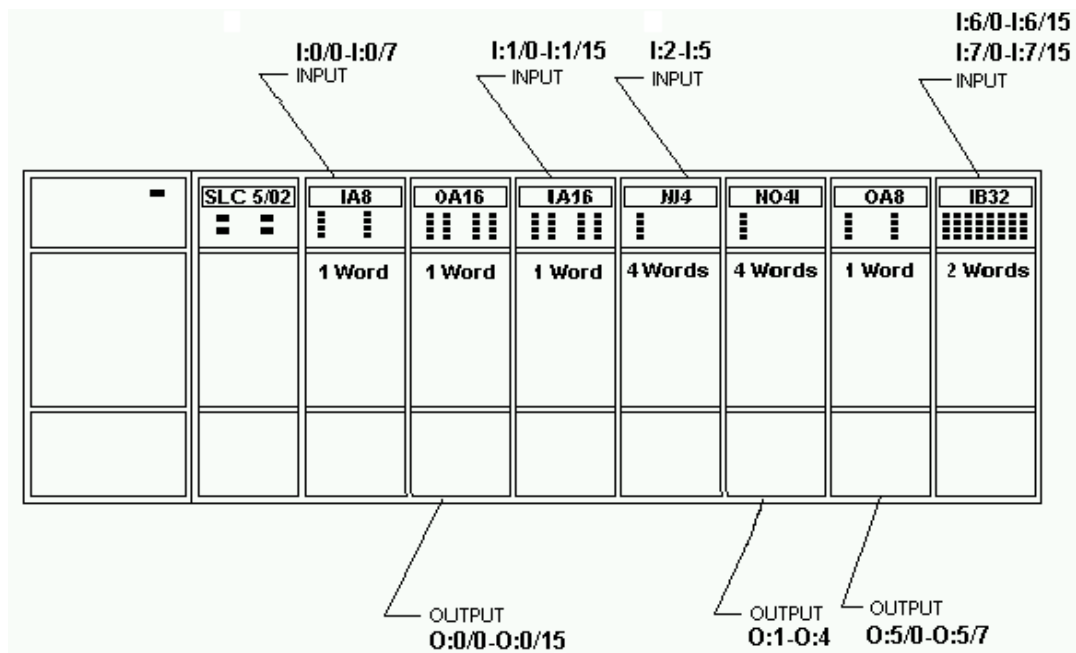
I:6/0-I:6/15
I:7/0-I:7/15
INPUT

I:0/0-I:0/7
INPUT

I:1/0-I:1/15
INPUT

I:2-I:5
INPUT

| | SLC 5/02 | IA8 | OA16 | IA16 | NI4 | NO4I | OA8 | IB32 |
|---|---|---|---|---|---|---|---|---|
| | | 1 Word | 1 Word | 1 Word | 4 Words | 4 Words | 1 Word | 2 Words |

OUTPUT
O:0/0-O:0/15

OUTPUT
O:1-O:4

OUTPUT
O:5/0-O:5/7